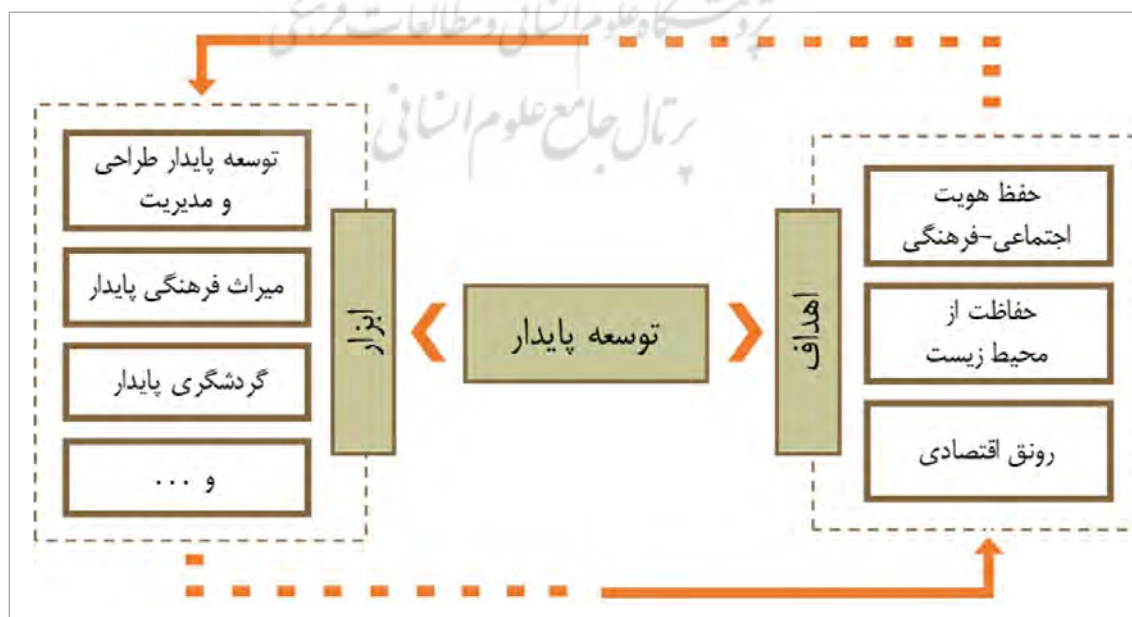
پژوهشگاه علوم انسانی و مطالعات فرهنگی
پرتال جامع علوم انسانی

حفظ هویت اجتماعی-فرهنگی

حفاظت از محیط زیست

رونق اقتصادی

اهداف

توسعه پایدار

ابزار

توسعه پایدار طراحی و مدیریت

میراث فرهنگی پایدار

گردشگری پایدار

و ...